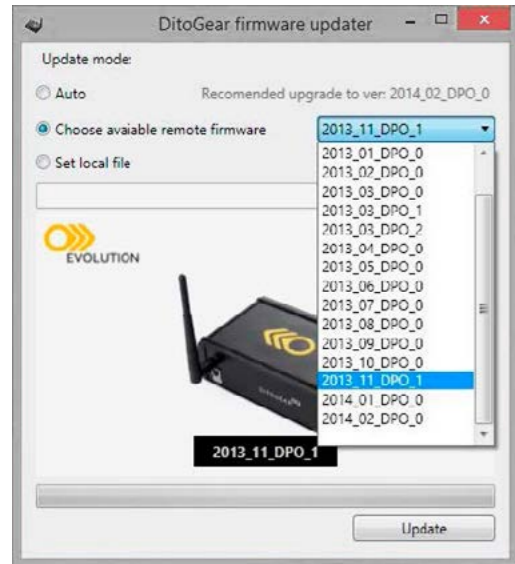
DitoGear firmware updater

Update mode:

Auto

Recomended upgrade to ver: 2014_02_DPO_0

Choose avaiable remote firmware

2013_11_DPO_1

Set local file

2013_01_DPO_0
2013_02_DPO_0
2013_03_DPO_0
2013_03_DPO_1
2013_03_DPO_2
2013_04_DPO_0
2013_05_DPO_0
2013_06_DPO_0
2013_07_DPO_0
2013_08_DPO_0
2013_09_DPO_0
2013_10_DPO_0
2013_11_DPO_1
2014_01_DPO_0
2014_02_DPO_0

EVOLUTION

2013_11_DPO_1

Update